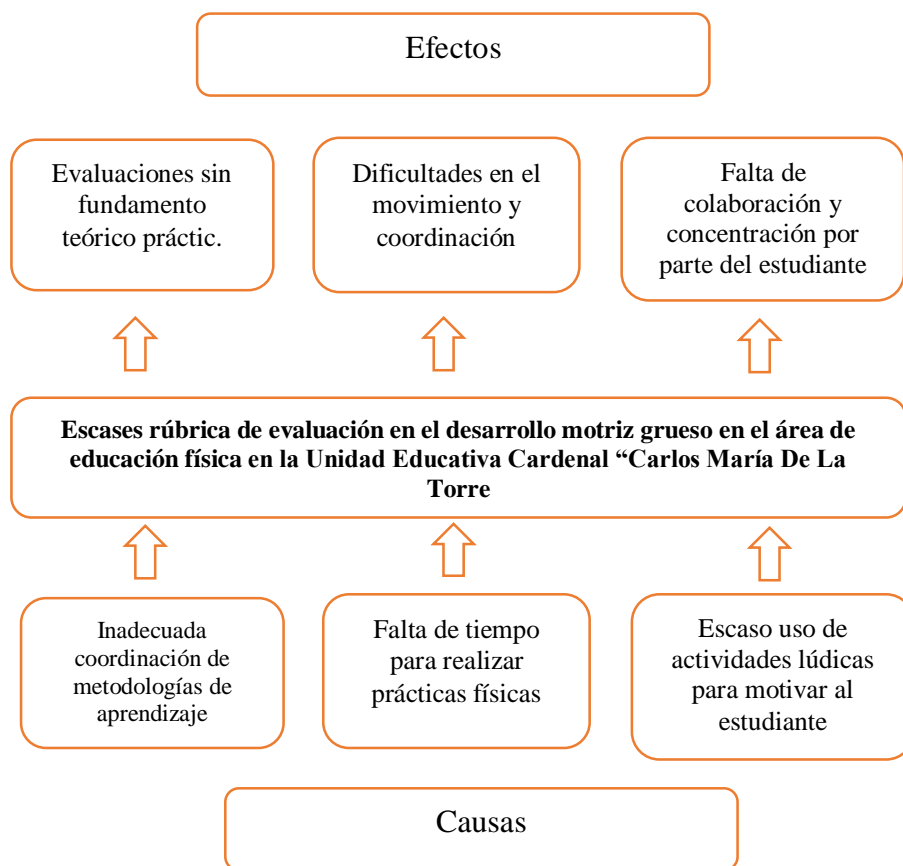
Efectos

Evaluaciones sin fundamento teórico práctic.

Dificultades en el movimiento y coordinación

Falta de colaboración y concentración por parte del estudiante

**Escases rúbrica de evaluación en el desarrollo motriz grueso en el área de educación física en la Unidad Educativa Cardenal "Carlos María De La Torre**

Inadecuada coordinación de metodologías de aprendizaje

Falta de tiempo para realizar prácticas físicas

Escaso uso de actividades lúdicas para motivar al estudiante

Causas